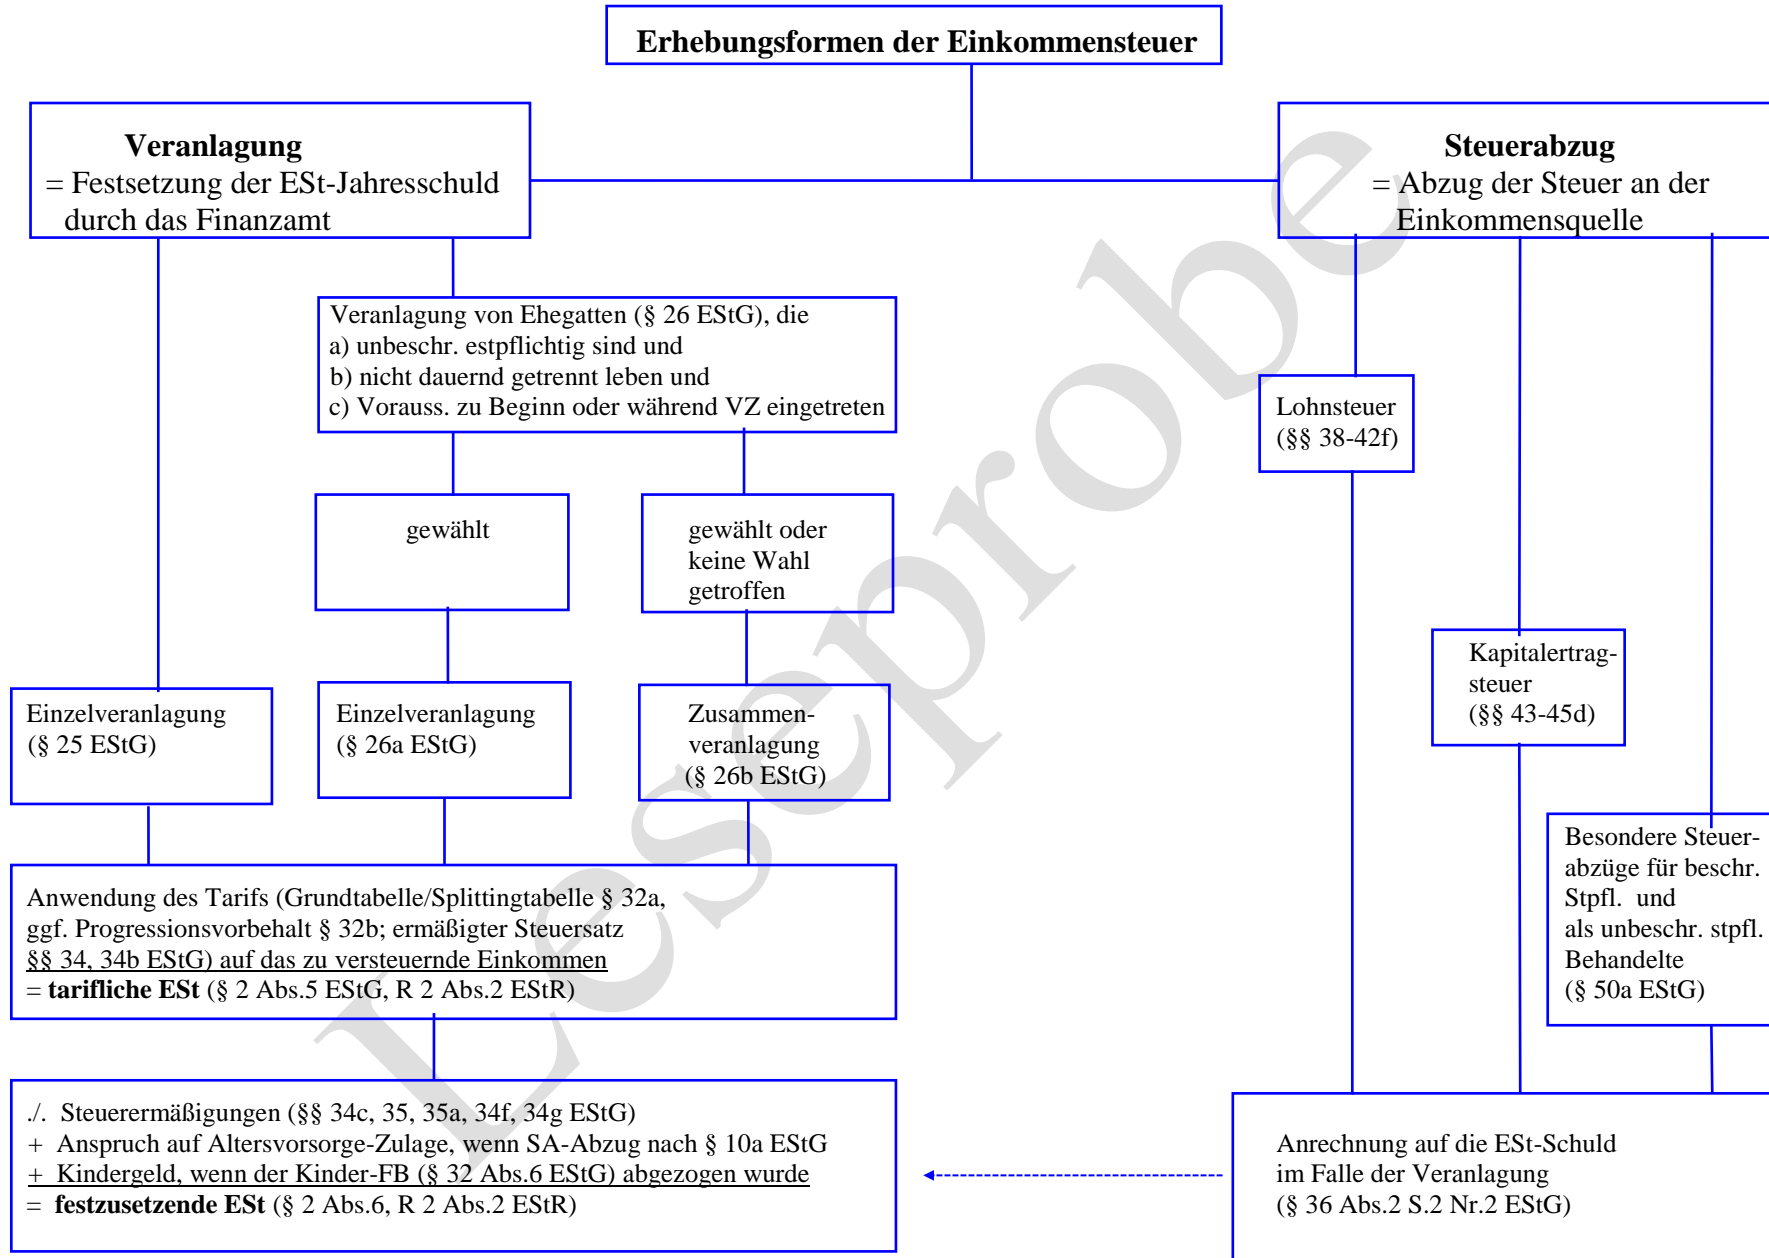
Erhebungsformen der Einkommensteuer

Veranlagung
= Festsetzung der ESt-Jahresschuld durch das Finanzamt

Steuerabzug
= Abzug der Steuer an der Einkommensquelle

Veranlagung von Ehegatten (§ 26 EStG), die
a) unbeschr. estpflichtig sind und
b) nicht dauernd getrennt leben und
c) Vorauss. zu Beginn oder während VZ eingetreten

gewählt

gewählt oder keine Wahl getroffen

Lohnsteuer
(§§ 38-42f)

Kapitalertragsteuer
(§§ 43-45d)

Einzelveranlagung
(§ 25 EStG)

Einzelveranlagung
(§ 26a EStG)

Zusammenveranlagung
(§ 26b EStG)

Besondere Steuerabzüge für beschr. Stpfl. und als unbeschr. stpfl. Behandelte
(§ 50a EStG)

Anwendung des Tarifs (Grundtabelle/Splittingtabelle § 32a, ggf. Progressionsvorbehalt § 32b; ermäßigter Steuersatz §§ 34, 34b EStG) auf das zu versteuernde Einkommen
= **tarifliche ESt** (§ 2 Abs.5 EStG, R 2 Abs.2 EStR)

./. Steuerermäßigungen (§§ 34c, 35, 35a, 34f, 34g EStG)
+ Anspruch auf Altersvorsorge-Zulage, wenn SA-Abzug nach § 10a EStG
+ Kindergeld, wenn der Kinder-FB (§ 32 Abs.6 EStG) abgezogen wurde
= **festzusetzende ESt** (§ 2 Abs.6, R 2 Abs.2 EStR)

Anrechnung auf die ESt-Schuld im Falle der Veranlagung
(§ 36 Abs.2 S.2 Nr.2 EStG)

Leseprobe